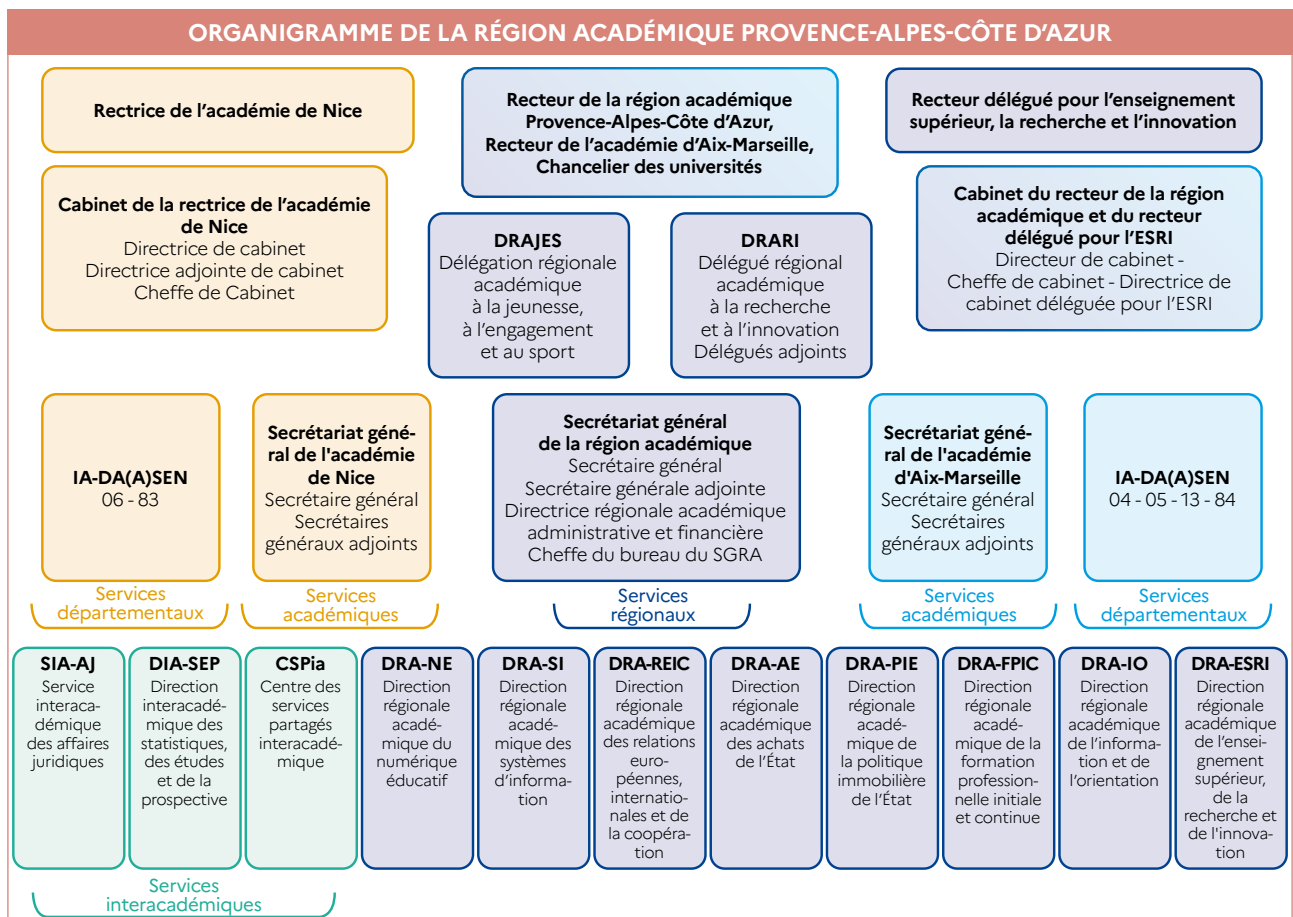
ORGANIGRAMME DE LA RÉGION ACADÉMIQUE PROVENCE-ALPES-CÔTE D'AZUR

Rectrice de l'académie de Nice

Recteur de la région académique Provence-Alpes-Côte d'Azur, Recteur de l'académie d'Aix-Marseille, Chancelier des universités

Recteur délégué pour l'enseignement supérieur, la recherche et l'innovation

Cabinet de la rectrice de l'académie de Nice
Directrice de cabinet
Directrice adjointe de cabinet
Cheffe de Cabinet

DRAJES
Délégation régionale académique à la jeunesse, à l'engagement et au sport

DRARI
Délégué régional académique à la recherche et à l'innovation
Délégués adjoints

Cabinet du recteur de la région académique et du recteur délégué pour l'ESRI
Directeur de cabinet - Cheffe de cabinet - Directrice de cabinet déléguée pour l'ESRI

IA-DA(A)SEN
06 - 83

Secrétariat général de l'académie de Nice
Secrétaire général
Secrétaires généraux adjoints

Secrétariat général de la région académique
Secrétaire général
Secrétaire générale adjointe
Directrice régionale académique administrative et financière
Cheffe du bureau du SGRA

Secrétariat général de l'académie d'Aix-Marseille
Secrétaire général
Secrétaires généraux adjoints

IA-DA(A)SEN
04 - 05 - 13 - 84

Services départementaux

Services académiques

Services régionaux

Services académiques

Services départementaux

SIA-AJ
Service interacadémique des affaires juridiques

DIA-SEP
Direction interacadémique des statistiques, des études et de la prospective

CSPia
Centre des services partagés interacadémique

DRA-NE
Direction régionale académique du numérique éducatif

DRA-SI
Direction régionale académique des systèmes d'information

DRA-REIC
Direction régionale académique des relations européennes, internationales et de la coopération

DRA-AE
Direction régionale académique des achats de l'État

DRA-PIE
Direction régionale académique de la politique immobilière de l'État

DRA-FPIC
Direction régionale académique de la formation professionnelle initiale et continue

DRA-IO
Direction régionale académique de l'information et de l'orientation

DRA-ESRI
Direction régionale académique de l'enseignement supérieur, de la recherche et de l'innovation

Services interacadémiques